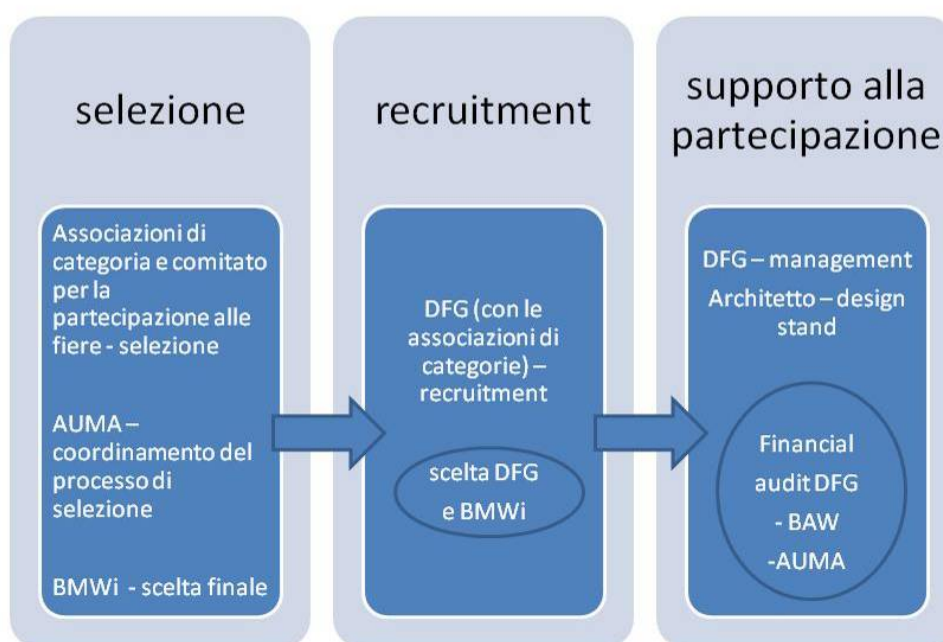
selezione

Associazioni di categoria e comitato per la partecipazione alle fiere - selezione

AUMA – coordinamento del processo di selezione

BMWi - scelta finale

recruitment

DFG (con le associazioni di categorie) – recruitment

scelta DFG e BMWi

supporto alla partecipazione

DFG – management

Architetto – design stand

Financial audit DFG - BAW -AUMA